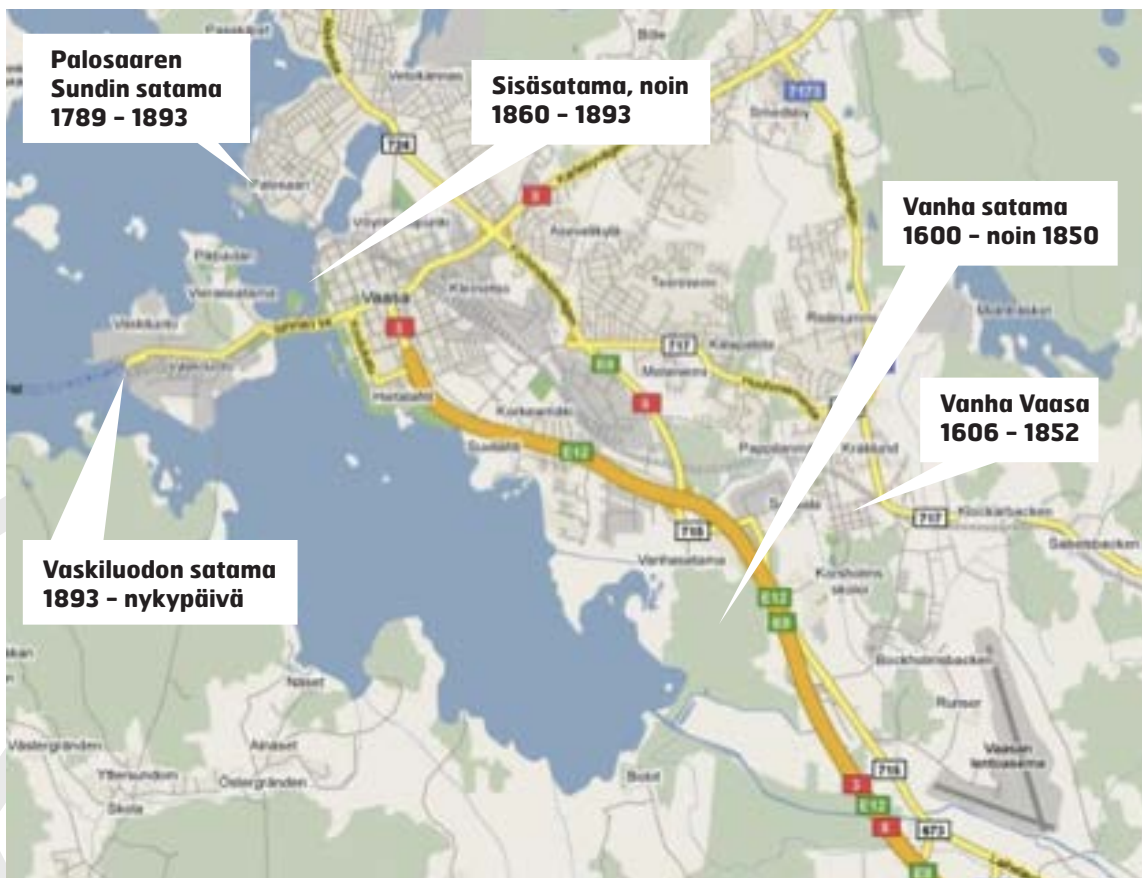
Palosaaren Sundin satama 1789 – 1893

Sisäsatama, noin 1860 – 1893

Vanha satama 1600 – noin 1850

Vanha Vaasa 1606 – 1852

Vaskiluodon satama 1893 – nykypäivä

Palosaari

Vaasa

Vaskiluoto

Hietalahti

Korkeamäki

Sundom

Vanhasatama

Pappilansalmi

Kråklund

Klockarbacken

Sabelsbacken

Korsholms skolor

Bockholmsbacken

Runsor

Vaasan lentoasema

Näset

Ahlaset

Västergrändeni

Östergränden

Ytterslundom

Skola

Botel

Molnemmi

Teeriseuro

Asevelikylä

Bille

Smedsby

Vetokannas

Vöyrinkaupunki

Klemetsö

Variseniaitama

Vaskiluoto

Raastuvankatu

Risöviken

Kauppaväli

Hiekkatie

Alatori

728

717

716

715

673

7173

3

8

E12

E8

65